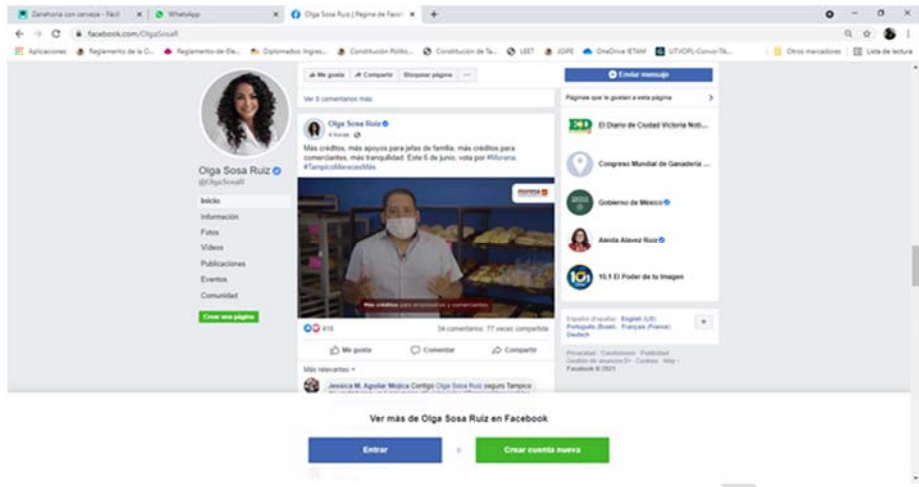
Zanahoria con cerveza - Fácil | WhatsApp | Olga Sosa Ruiz | Página de Faceb

facebook.com/OlgaSosaR

Aplicaciones | Reglamento de la O... | Reglamento-de-Ba... | Diplomados Ingres... | Constitución Polític... | Constitución de Ta... | IEET | IDIPE | OneDrive IETAM | UTVOPL-Convo-TA... | Otros marcadores | Lista de lectura

Olga Sosa Ruiz
@OlgaSosaR

Inicio
Información
Fotos
Videos
Publicaciones
Eventos
Comunidad

Crear una página

Me gusta | Compartir | Bloquear página | ...

Ver 6 comentarios más

Olga Sosa Ruiz
4 horas

Más créditos, más apoyos para jefas de familia, más créditos para comerciantes, más tranquilidad. Este 6 de junio, vota por #Morena. #TampicoMereceMás

Más créditos para emprendedores y comerciantes

410 | 34 comentarios 77 veces compartido

Me gusta | Comentar | Compartir

Más relevantes

Jessica M. Aguilar Mojica Contigo Olga Sosa Ruiz seguro Tampico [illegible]

Enviar mensaje

Páginas que le gustan a esta página

El Diario de Ciudad Victoria Noti...
Congreso Mundial de Ganadería ...
Gobierno de México
Alesia Alavez Ruiz
10.1 El Poder de tu Imagen

Español (España) · English (US) · Português (Brasil) · Français (France) · Deutsch

Privacidad · Condiciones · Publicidad · Gestión de anuncios · Cookies · Más · Facebook © 2021

Ver más de Olga Sosa Ruiz en Facebook

Entrar | o | Crear cuenta nueva